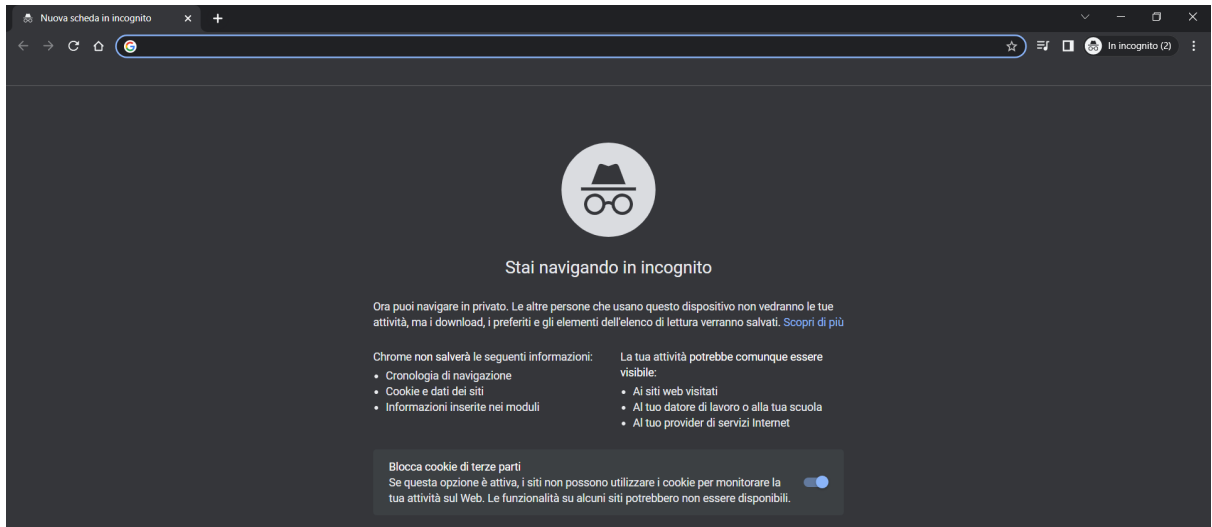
Nuova scheda in incognito

In incognito (2)

Stai navigando in incognito

Ora puoi navigare in privato. Le altre persone che usano questo dispositivo non vedranno le tue attività, ma i download, i preferiti e gli elementi dell'elenco di lettura verranno salvati. Scopri di più

Chrome non salverà le seguenti informazioni:
• Cronologia di navigazione
• Cookie e dati dei siti
• Informazioni inserite nei moduli

La tua attività potrebbe comunque essere visibile:
• Ai siti web visitati
• Al tuo datore di lavoro o alla tua scuola
• Al tuo provider di servizi Internet

Blocca cookie di terze parti
Se questa opzione è attiva, i siti non possono utilizzare i cookie per monitorare la tua attività sul Web. Le funzionalità su alcuni siti potrebbero non essere disponibili.